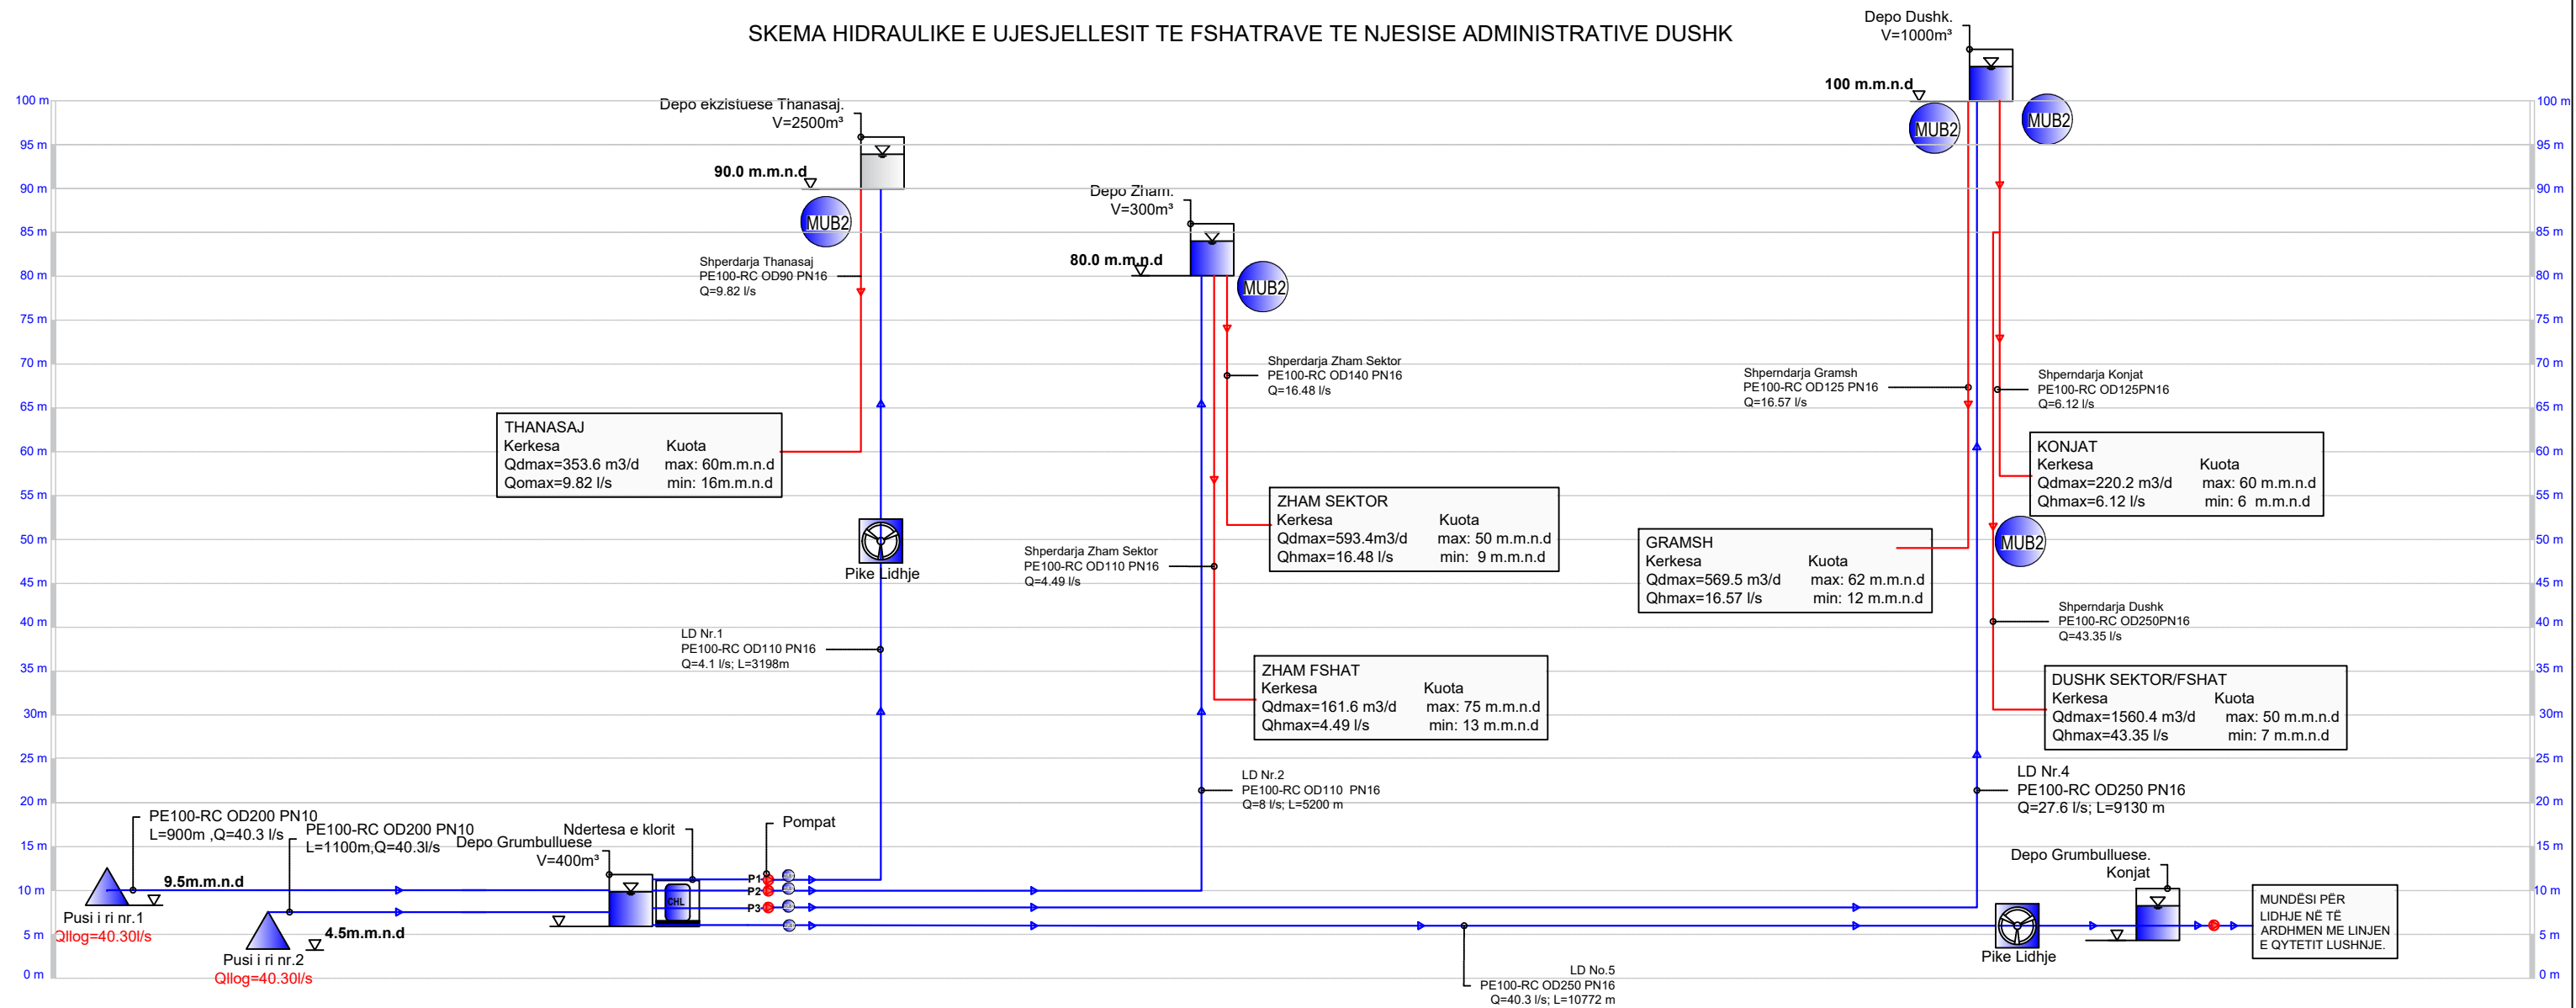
SKEMA HIDRAULIKE E UJESJELLESIT TE FSHATRAVE TE NJESISE ADMINISTRATIVE DUSHK

100 m
95 m
90 m
85 m
80 m
75 m
70 m
65 m
60 m
55 m
50 m
45 m
40 m
35 m
30m
25 m
20 m
15 m
10 m
5 m
0 m

Depo ekzistuese Thanasaj.
V=2500m³
90.0 m.m.n.d
MUB2
Shperdarja Thanasaj
PE100-RC OD90 PN16
Q=9.82 l/s

THANASAJ
Kerkesa Kuota
Qdmax=353.6 m3/d max: 60m.m.n.d
Qomax=9.82 l/s min: 16m.m.n.d

Pike Lidhje

LD Nr.1
PE100-RC OD110 PN16
Q=4.1 l/s; L=3198m

Depo Zham.
V=300m³
80.0 m.m.n.d
MUB2

Shperdarja Zham Sektor
PE100-RC OD140 PN16
Q=16.48 l/s

ZHAM SEKTOR
Kerkesa Kuota
Qdmax=593.4m3/d max: 50 m.m.n.d
Qhmax=16.48 l/s min: 9 m.m.n.d

Shperdarja Zham Sektor
PE100-RC OD110 PN16
Q=4.49 l/s

ZHAM FSHAT
Kerkesa Kuota
Qdmax=161.6 m3/d max: 75 m.m.n.d
Qhmax=4.49 l/s min: 13 m.m.n.d

LD Nr.2
PE100-RC OD110 PN16
Q=8 l/s; L=5200 m

Depo Dushk.
V=1000m³
100 m.m.n.d
MUB2
MUB2

Shpernderja Gramsh
PE100-RC OD125 PN16
Q=16.57 l/s

Shpernderja Konjat
PE100-RC OD125PN16
Q=6.12 l/s

KONJAT
Kerkesa Kuota
Qdmax=220.2 m3/d max: 60 m.m.n.d
Qhmax=6.12 l/s min: 6 m.m.n.d

GRAMSH
Kerkesa Kuota
Qdmax=569.5 m3/d max: 62 m.m.n.d
Qhmax=16.57 l/s min: 12 m.m.n.d

MUB2

Shpernderja Dushk
PE100-RC OD250PN16
Q=43.35 l/s

DUSHK SEKTOR/FSHAT
Kerkesa Kuota
Qdmax=1560.4 m3/d max: 50 m.m.n.d
Qhmax=43.35 l/s min: 7 m.m.n.d

LD Nr.4
PE100-RC OD250 PN16
Q=27.6 l/s; L=9130 m

PE100-RC OD200 PN10
L=900m ,Q=40.3 l/s
PE100-RC OD200 PN10
L=1100m,Q=40.3l/s
9.5m.m.n.d
Pusi i ri nr.1
Qllog=40.30l/s
4.5m.m.n.d
Pusi i ri nr.2
Qllog=40.30l/s

Depo Grumbulluese
V=400m³
Ndertesa e klorit
CHL
Pompat
P1
P2
P3

LD No.5
PE100-RC OD250 PN16
Q=40.3 l/s; L=10772 m

Depo Grumbulluese.
Konjat
Pike Lidhje

MUNDËSI PËR LIDHJE NË TË ARDHMEN ME LINJEN E QYTETIT LUSHNJE.

100 m
95 m
90 m
85 m
80 m
75 m
70 m
65 m
60 m
55 m
50 m
45 m
40 m
35 m
30m
25 m
20 m
15 m
10 m
5 m
0 m